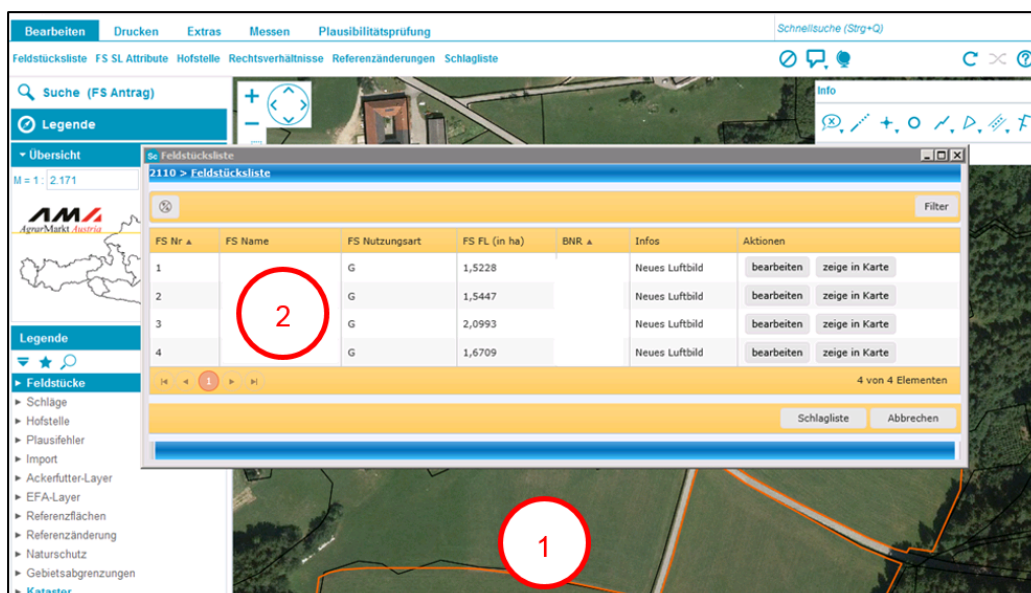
Bearbeiten Drucken Extras Messen Plausibilitätsprüfung

Schnellsuche (Strg+Q)

Feldstücksliste FS SL Attribute Hofstelle Rechtsverhältnisse Referenzänderungen Schlagliste

Suche (FS Antrag)

Legende

Übersicht

M = 1 : 2.171

AMA AgrarMarkt Austria

Info

Feldstücksliste

2110 > Feldstücksliste

Filter

| FS Nr | FS Name | FS Nutzungsart | FS FL (in ha) | BNR | Infos | Aktionen |
|---|---|---|---|---|---|---|
| 1 | | G | 1,5228 | | Neues Luftbild | bearbeiten zeige in Karte |
| 2 | | G | 1,5447 | | Neues Luftbild | bearbeiten zeige in Karte |
| 3 | | G | 2,0993 | | Neues Luftbild | bearbeiten zeige in Karte |
| 4 | | G | 1,6709 | | Neues Luftbild | bearbeiten zeige in Karte |

1

4 von 4 Elementen

Schlagliste Abbrechen

2

1

Legende

Feldstücke
Schläge
Hofstelle
Plausifehler
Import
Ackerfutter-Layer
EFA-Layer
Referenzflächen
Referenzänderung
Naturschutz
Gebietsabgrenzungen
Kataster